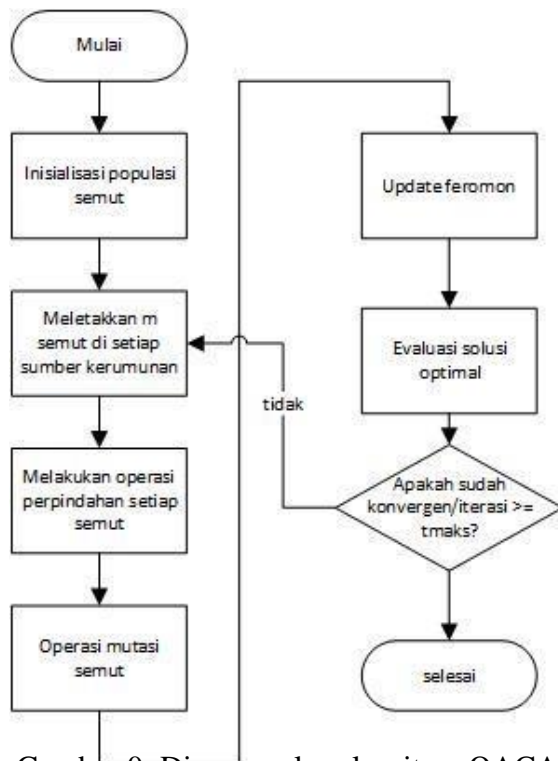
Mulai

Inisialisasi populasi semut

Meletakkan m semut di setiap sumber kerumunan

Melakukan operasi perpindahan setiap semut

Operasi mutasi semut

Update feromon

Evaluasi solusi optimal

Apakah sudah konvergen/iterasi >= tmaks?

tidak

selesai

Gambar 9. Diagram alur algoritma OACA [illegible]